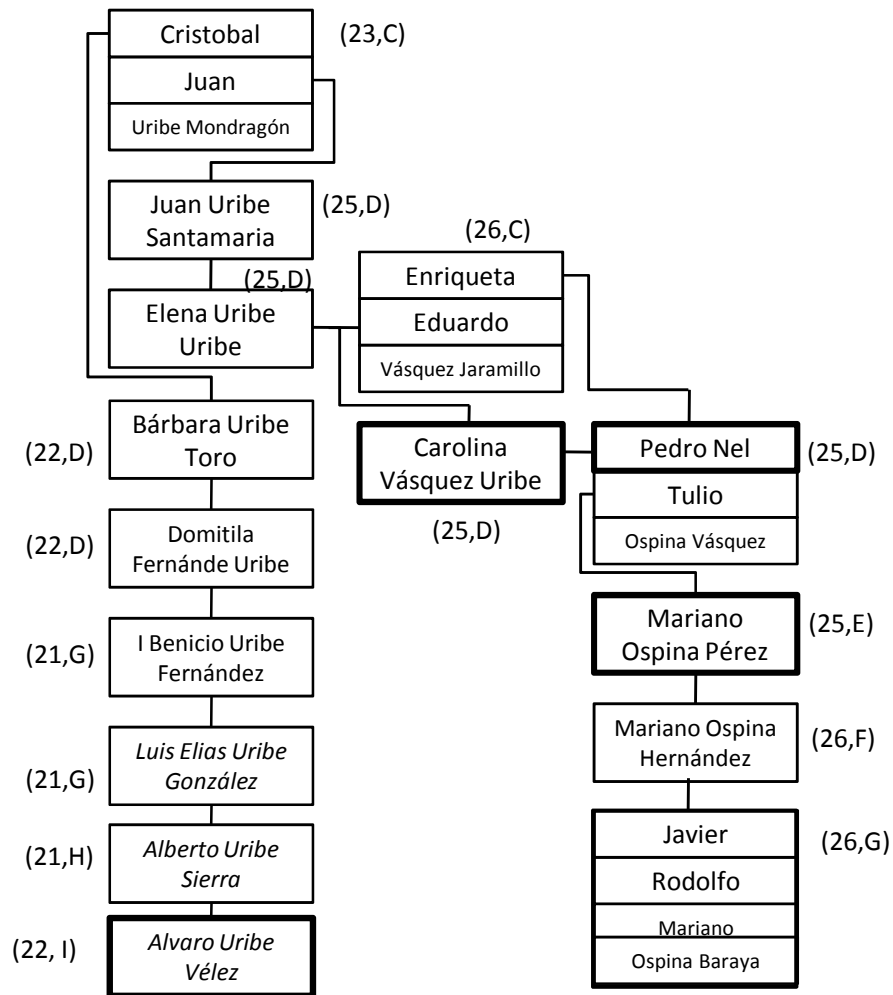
Cristobal
Juan
Uribe Mondragón
(23,C)

Juan Uribe Santamaria
(25,D)

(26,C)
Enriqueta
Eduardo
Vásquez Jaramillo

(25,D)
Elena Uribe Uribe

(22,D)
Bárbara Uribe Toro

Carolina Vásquez Uribe
(25,D)

Pedro Nel
Tulio
Ospina Vásquez
(25,D)

(22,D)
Domitila Fernánde Uribe

Mariano Ospina Pérez
(25,E)

(21,G)
I Benicio Uribe Fernández

Mariano Ospina Hernández
(26,F)

(21,G)
Luis Elias Uribe González

Javier
Rodolfo
Mariano
Ospina Baraya
(26,G)

(21,H)
Alberto Uribe Sierra

(22, I)
Alvaro Uribe Vélez